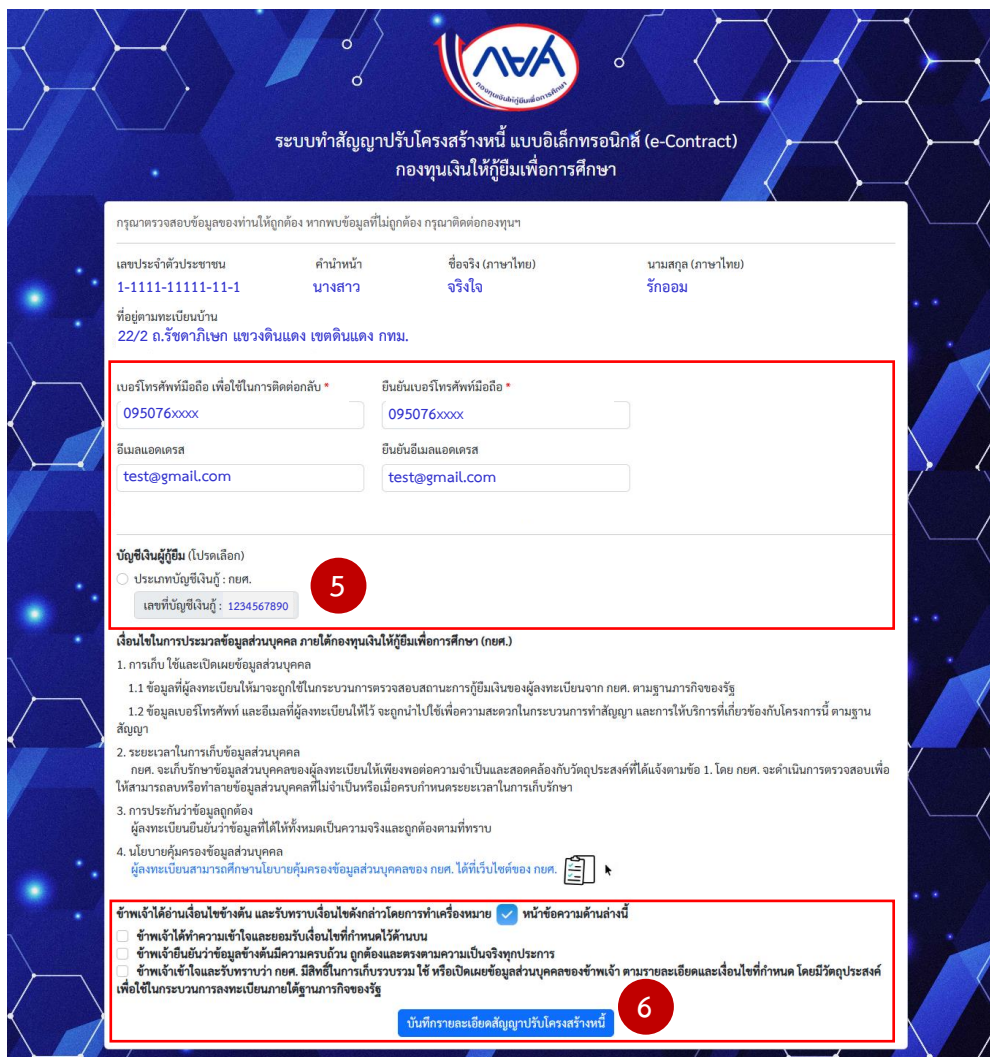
ระบบทำสัญญาปรับโครงสร้างหนี้ แบบอิเล็กทรอนิกส์ (e-Contract)
กองทุนเงินให้กู้ยืมเพื่อการศึกษา

กรุณาตรวจสอบข้อมูลของท่านให้ถูกต้อง หากพบข้อมูลที่ไม่ถูกต้อง กรุณาติดต่อกองทุนฯ

| เลขประจำตัวประชาชน | คำนำหน้า | ชื่อจริง (ภาษาไทย) | นามสกุล (ภาษาไทย) |
|---|---|---|---|
| 1-1111-11111-11-1 | นางสาว | จริงใจ | รักออม |

ที่อยู่ตามทะเบียนบ้าน
22/2 ถ.รัชดาภิเษก แขวงดินแดง เขตดินแดง กทม.

เบอร์โทรศัพท์มือถือ เพื่อใช้ในการติดต่อกลับ *
095076xxxx
ยืนยันเบอร์โทรศัพท์มือถือ *
095076xxxx
อีเมลแอดเดรส
test@gmail.com
ยืนยันอีเมลแอดเดรส
test@gmail.com

บัญชีเงินผู้กู้ยืม (โปรดเลือก)
ประเภทบัญชีเงินกู้ : กยศ.
เลขที่บัญชีเงินกู้ : 1234567890
5

เงื่อนไขในการประมวลข้อมูลส่วนบุคคล ภายใต้กองทุนเงินให้กู้ยืมเพื่อการศึกษา (กยศ.)
1. การเก็บ ใช้และเปิดเผยข้อมูลส่วนบุคคล
1.1 ข้อมูลที่ผู้ลงทะเบียนให้มาจะถูกใช้ในกระบวนการตรวจสอบสถานะการกู้ยืมเงินของผู้ลงทะเบียนจาก กยศ. ตามฐานภารกิจของรัฐ
1.2 ข้อมูลเบอร์โทรศัพท์ และอีเมลที่ผู้ลงทะเบียนให้ไว้ จะถูกนำไปใช้เพื่อความสะดวกในกระบวนการทำสัญญา และการให้บริการที่เกี่ยวข้องกับโครงการนี้ ตามฐานสัญญา
2. ระยะเวลาในการเก็บข้อมูลส่วนบุคคล
กยศ. จะเก็บรักษาข้อมูลส่วนบุคคลของผู้ลงทะเบียนให้เพียงพอต่อความจำเป็นและสอดคล้องกับวัตถุประสงค์ที่ได้แจ้งตามข้อ 1. โดย กยศ. จะดำเนินการตรวจสอบเพื่อให้สามารถลบหรือทำลายข้อมูลส่วนบุคคลที่ไม่จำเป็นหรือเมื่อครบกำหนดระยะเวลาในการเก็บรักษา
3. การประกันว่าข้อมูลถูกต้อง
ผู้ลงทะเบียนยืนยันว่าข้อมูลที่ได้ให้ทั้งหมดเป็นความจริงและถูกต้องตามที่ทราบ
4. นโยบายคุ้มครองข้อมูลส่วนบุคคล
ผู้ลงทะเบียนสามารถศึกษานโยบายคุ้มครองข้อมูลส่วนบุคคลของ กยศ. ได้ที่เว็บไซต์ของ กยศ.

ข้าพเจ้าได้อ่านเงื่อนไขข้างต้น และรับทราบเงื่อนไขดังกล่าวโดยการทำเครื่องหมาย หน้าข้อความด้านล่างนี้
ข้าพเจ้าได้ทำความเข้าใจและยอมรับเงื่อนไขที่กำหนดไว้ด้านบน
ข้าพเจ้ายืนยันว่าข้อมูลข้างต้นมีความครบถ้วน ถูกต้องและตรงตามความเป็นจริงทุกประการ
ข้าพเจ้าเข้าใจและรับทราบว่า กยศ. มีสิทธิ์ในการเก็บรวบรวม ใช้ หรือเปิดเผยข้อมูลส่วนบุคคลของข้าพเจ้า ตามรายละเอียดและเงื่อนไขที่กำหนด โดยมีวัตถุประสงค์เพื่อใช้ในกระบวนการลงทะเบียนภายใต้ฐานภารกิจของรัฐ
บันทึกรายละเอียดสัญญาปรับโครงสร้างหนี้
6